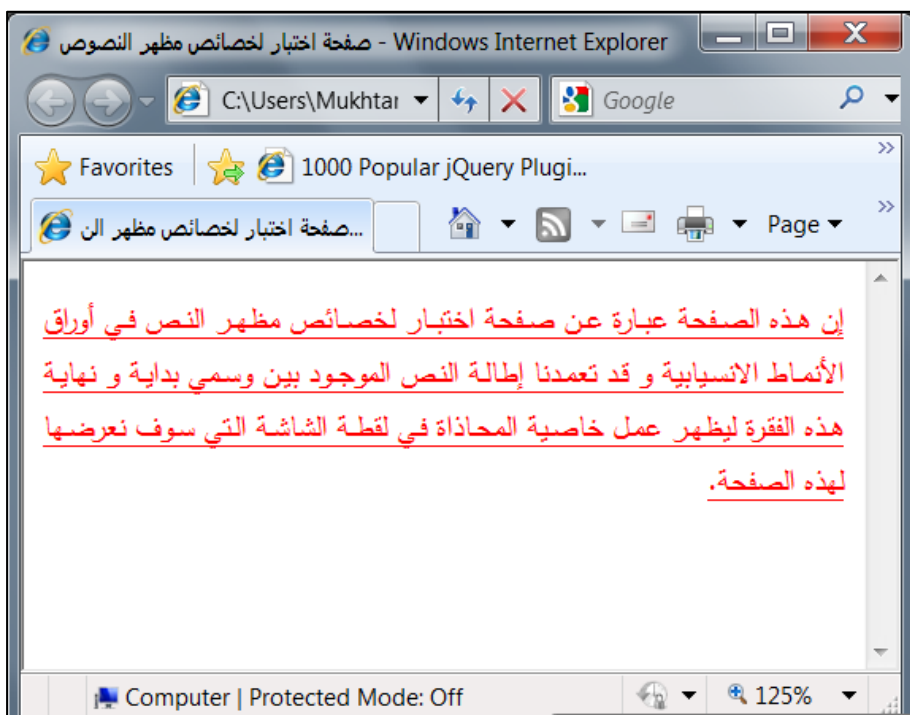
صفحة اختبار لخصائص مظهر النصوص - Windows Internet Explorer

C:\Users\Mukhtar

Google

Favorites

1000 Popular jQuery Plugi...

صفحة اختبار لخصائص مظهر الن...

Page

إن هذه الصفحة عبارة عن صفحة اختبار لخصائص مظهر النص في أوراق الأنماط الانسيابية و قد تعمدنا إطالة النص الموجود بين وسمي بداية و نهاية هذه الفقرة ليظهر عمل خاصية المحاذاة في لقطة الشاشة التي سوف نعرضها لهذه الصفحة.

Computer | Protected Mode: Off

125%